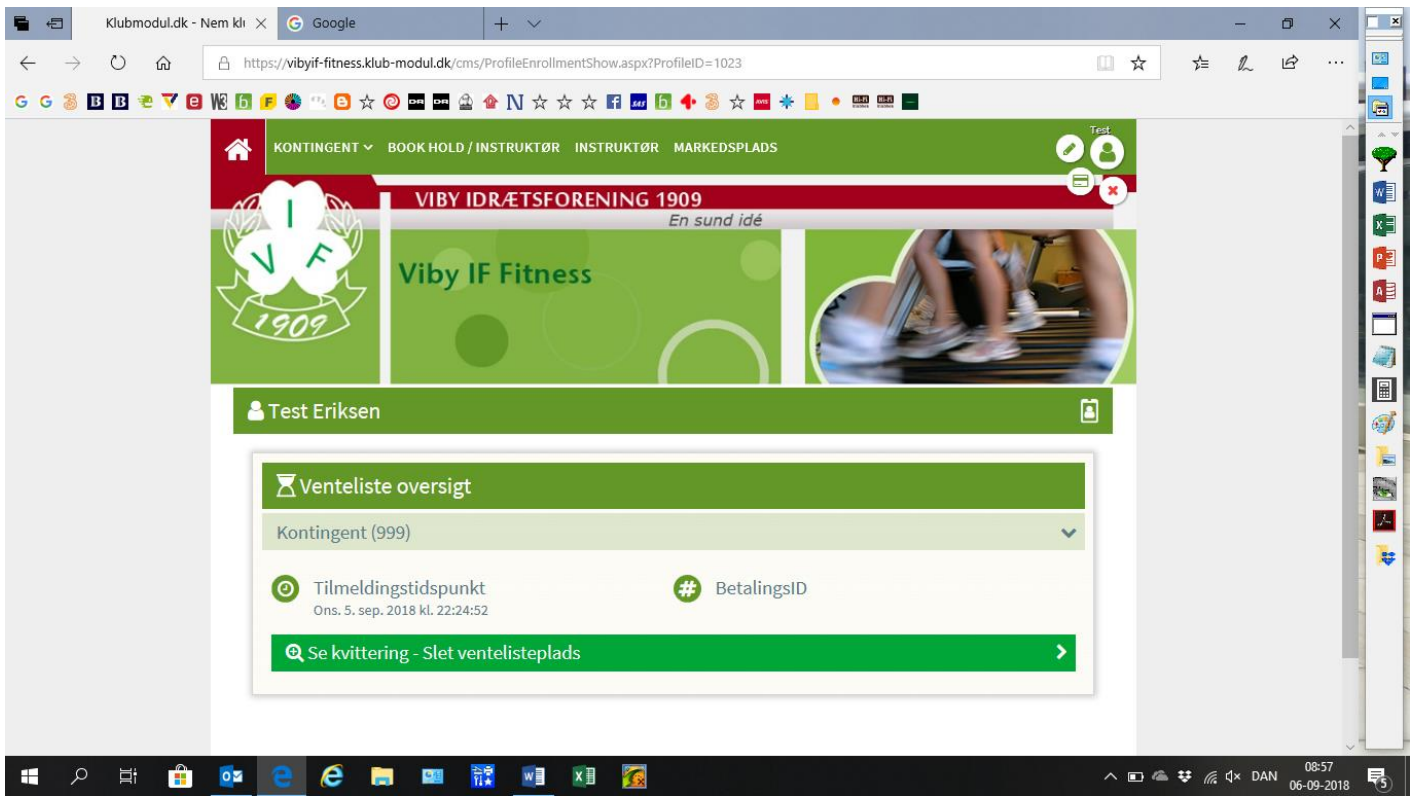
Klubmodul.dk - Nem kl ×
Google
https://vibyif-fitness.klub-modul.dk/cms/ProfileEnrollmentShow.aspx?ProfileID=1023

KONTINGENT BOOK HOLD / INSTRUKTØR INSTRUKTØR MARKEDSPLADS
Test

VIBY IDRÆTSFORENING 1909
En sund idé
I V F
1909
Viby IF Fitness

Test Eriksen

Venteliste oversigt
Kontingent (999)
Tilmeldingstidspunkt
Ons. 5. sep. 2018 kl. 22:24:52
BetalingsID
Se kvittering - Slet ventelisteplads

DAN 08:57 06-09-2018
3